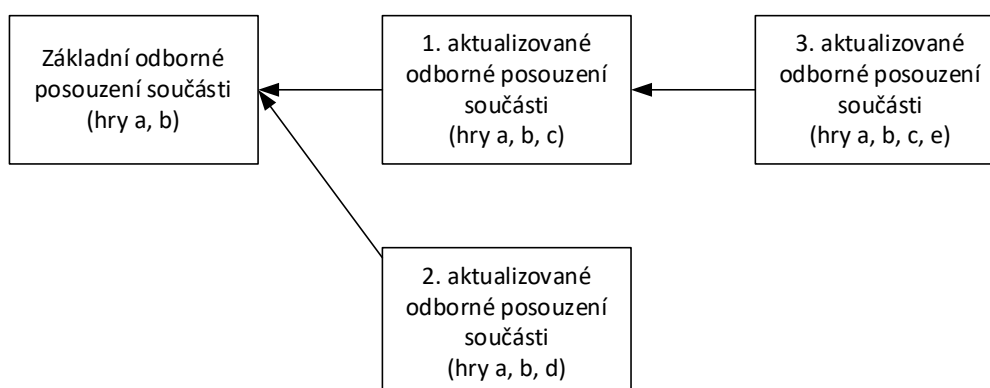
Základní odborné posouzení součásti (hry a, b)

1. aktualizované odborné posouzení součásti (hry a, b, c)

3. aktualizované odborné posouzení součásti (hry a, b, c, e)

2. aktualizované odborné posouzení součásti (hry a, b, d)